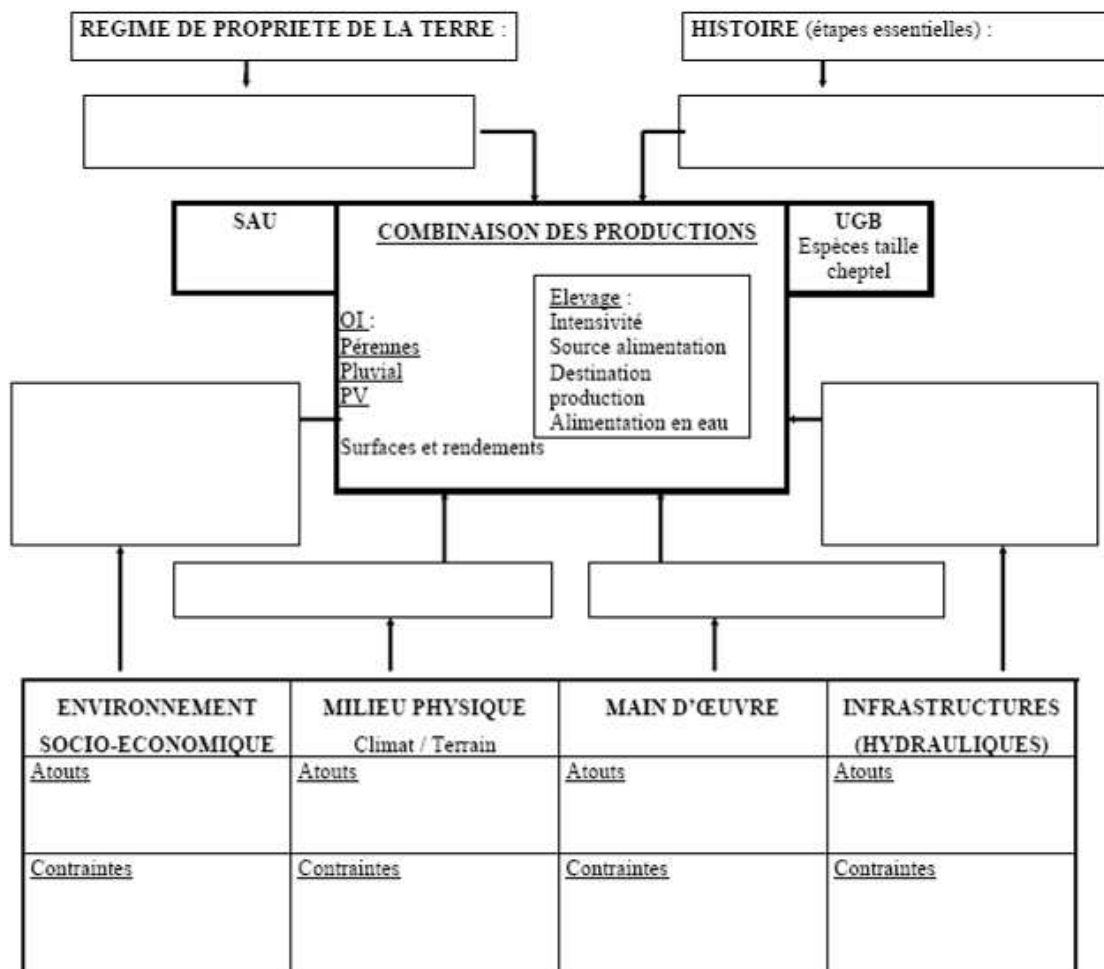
REGIME DE PROPRIETE DE LA TERRE :

HISTOIRE (étapes essentielles) :

SAU

COMBINAISON DES PRODUCTIONS

UGB
Espèces taille cheptel

OI :
Pérennes
Pluvial
PV

Surfaces et rendements

Elevage :
Intensivité
Source alimentation
Destination production
Alimentation en eau

| ENVIRONNEMENT SOCIO-ECONOMIQUE | MILIEU PHYSIQUE Climat / Terrain | MAIN D'ŒUVRE | INFRASTRUCTURES (HYDRAULIQUES) |
|---|---|---|---|
| Atouts | Atouts | Atouts | Atouts |
| Contraintes | Contraintes | Contraintes | Contraintes |